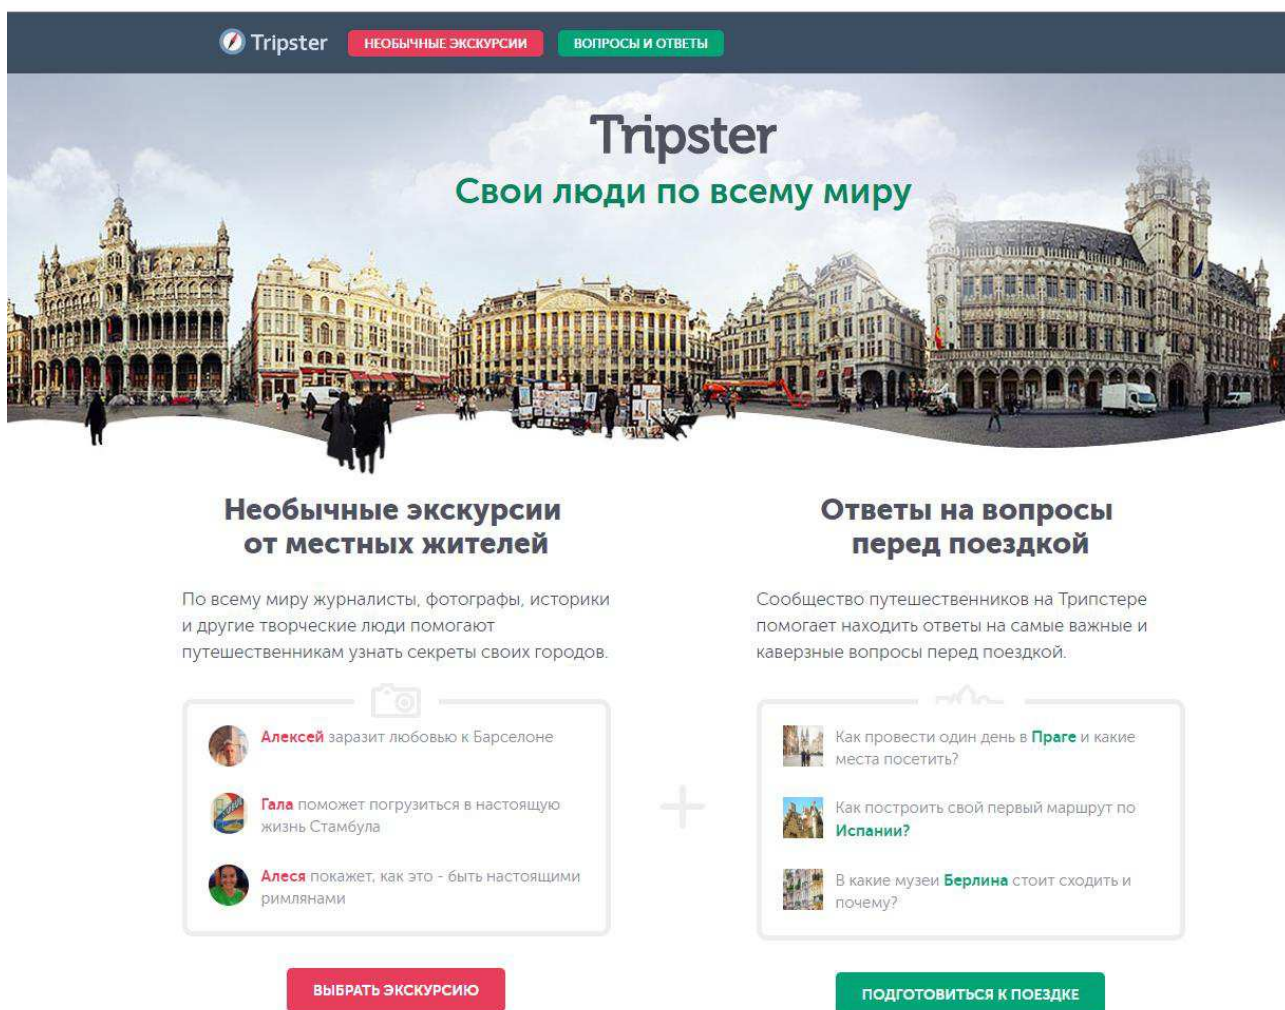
Tripster НЕОБЫЧНЫЕ ЭКСКУРСИИ ВОПРОСЫ И ОТВЕТЫ

Tripster
Свои люди по всему миру

Необычные экскурсии от местных жителей

По всему миру журналисты, фотографы, историки и другие творческие люди помогают путешественникам узнать секреты своих городов.

Алексей заразит любовью к Барселоне

Гала поможет погрузиться в настоящую жизнь Стамбула

Алеся покажет, как это - быть настоящими римлянами

ВЫБРАТЬ ЭКСКУРСИЮ

Ответы на вопросы перед поездкой

Сообщество путешественников на Трипстере помогает находить ответы на самые важные и каверзные вопросы перед поездкой.

Как провести один день в Праге и какие места посетить?

Как построить свой первый маршрут по Испании?

В какие музеи Берлина стоит сходить и почему?

ПОДГОТОВИТЬСЯ К ПОЕЗДКЕ